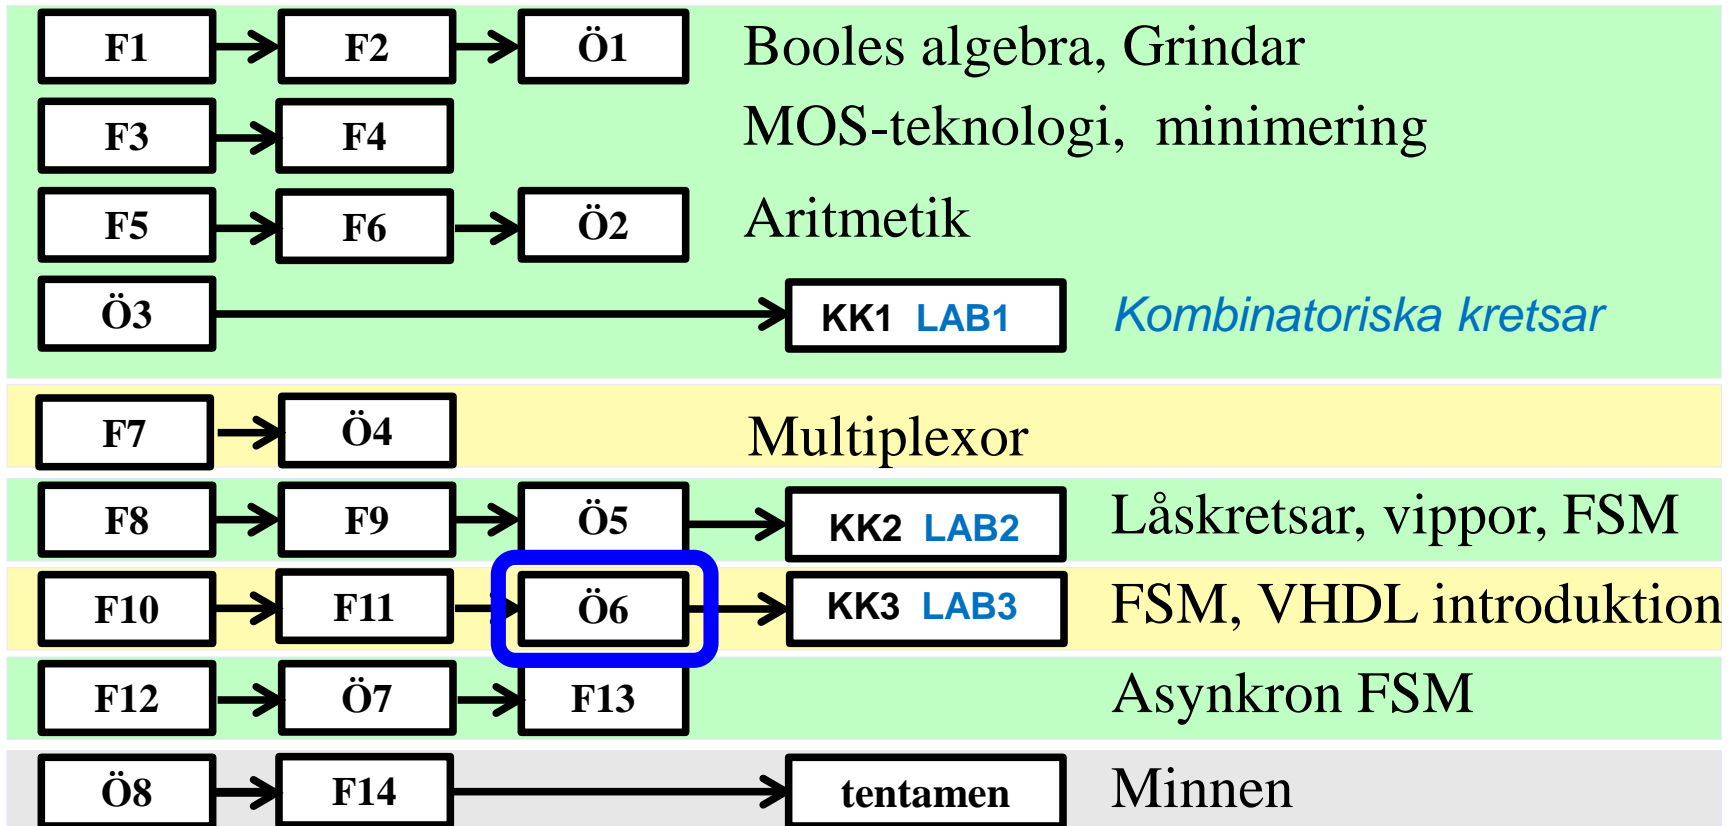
F1 F2 Ö1 Booles algebra, Grindar

F3 F4 MOS-teknologi, minimering

F5 F6 Ö2 Aritmetik

Ö3 KK1 LAB1 Kombinatoriska kretsar

F7 Ö4 Multiplexor

F8 F9 Ö5 KK2 LAB2 Låskretsar, vippor, FSM

F10 F11 Ö6 KK3 LAB3 FSM, VHDL introduktion

F12 Ö7 F13 Asynkron FSM

Ö8 F14 tentamen Minnen